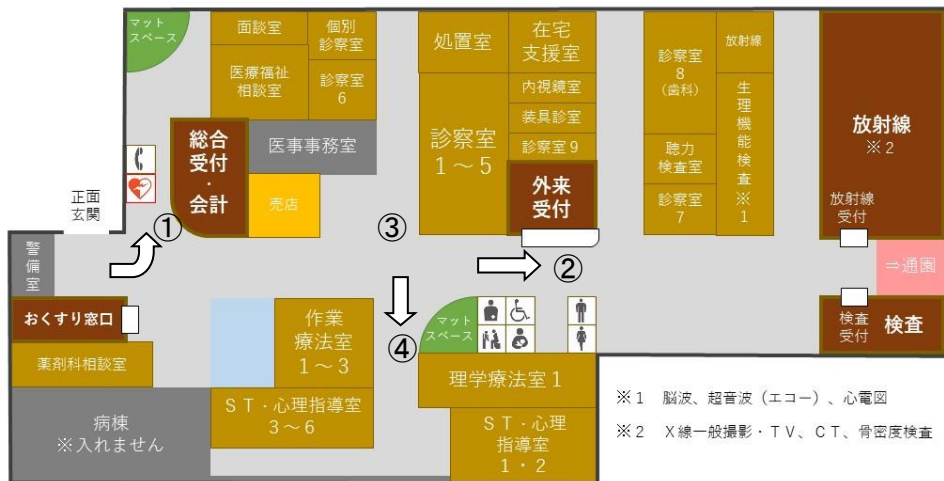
マットスペース

面談室

個別診察室

医療福祉相談室

診察室6

処置室

在宅支援室

内視鏡室

装具診室

診察室9

診察室1～5

診察室8（歯科）

放射線

生理機能検査※1

聴力検査室

診察室7

放射線※2

総合受付・会計

医事事務室

売店

外来受付

放射線受付

正面玄関

①

③

②

⇒通園

警備室

おくすり窓口

④

マットスペース

検査受付

検査

薬剤科相談室

作業療法室1～3

理学療法室1

病棟※入れません

ST・心理指導室3～6

ST・心理指導室1・2

※1　脳波、超音波（エコー）、心電図

※2　X線一般撮影・TV、CT、骨密度検査